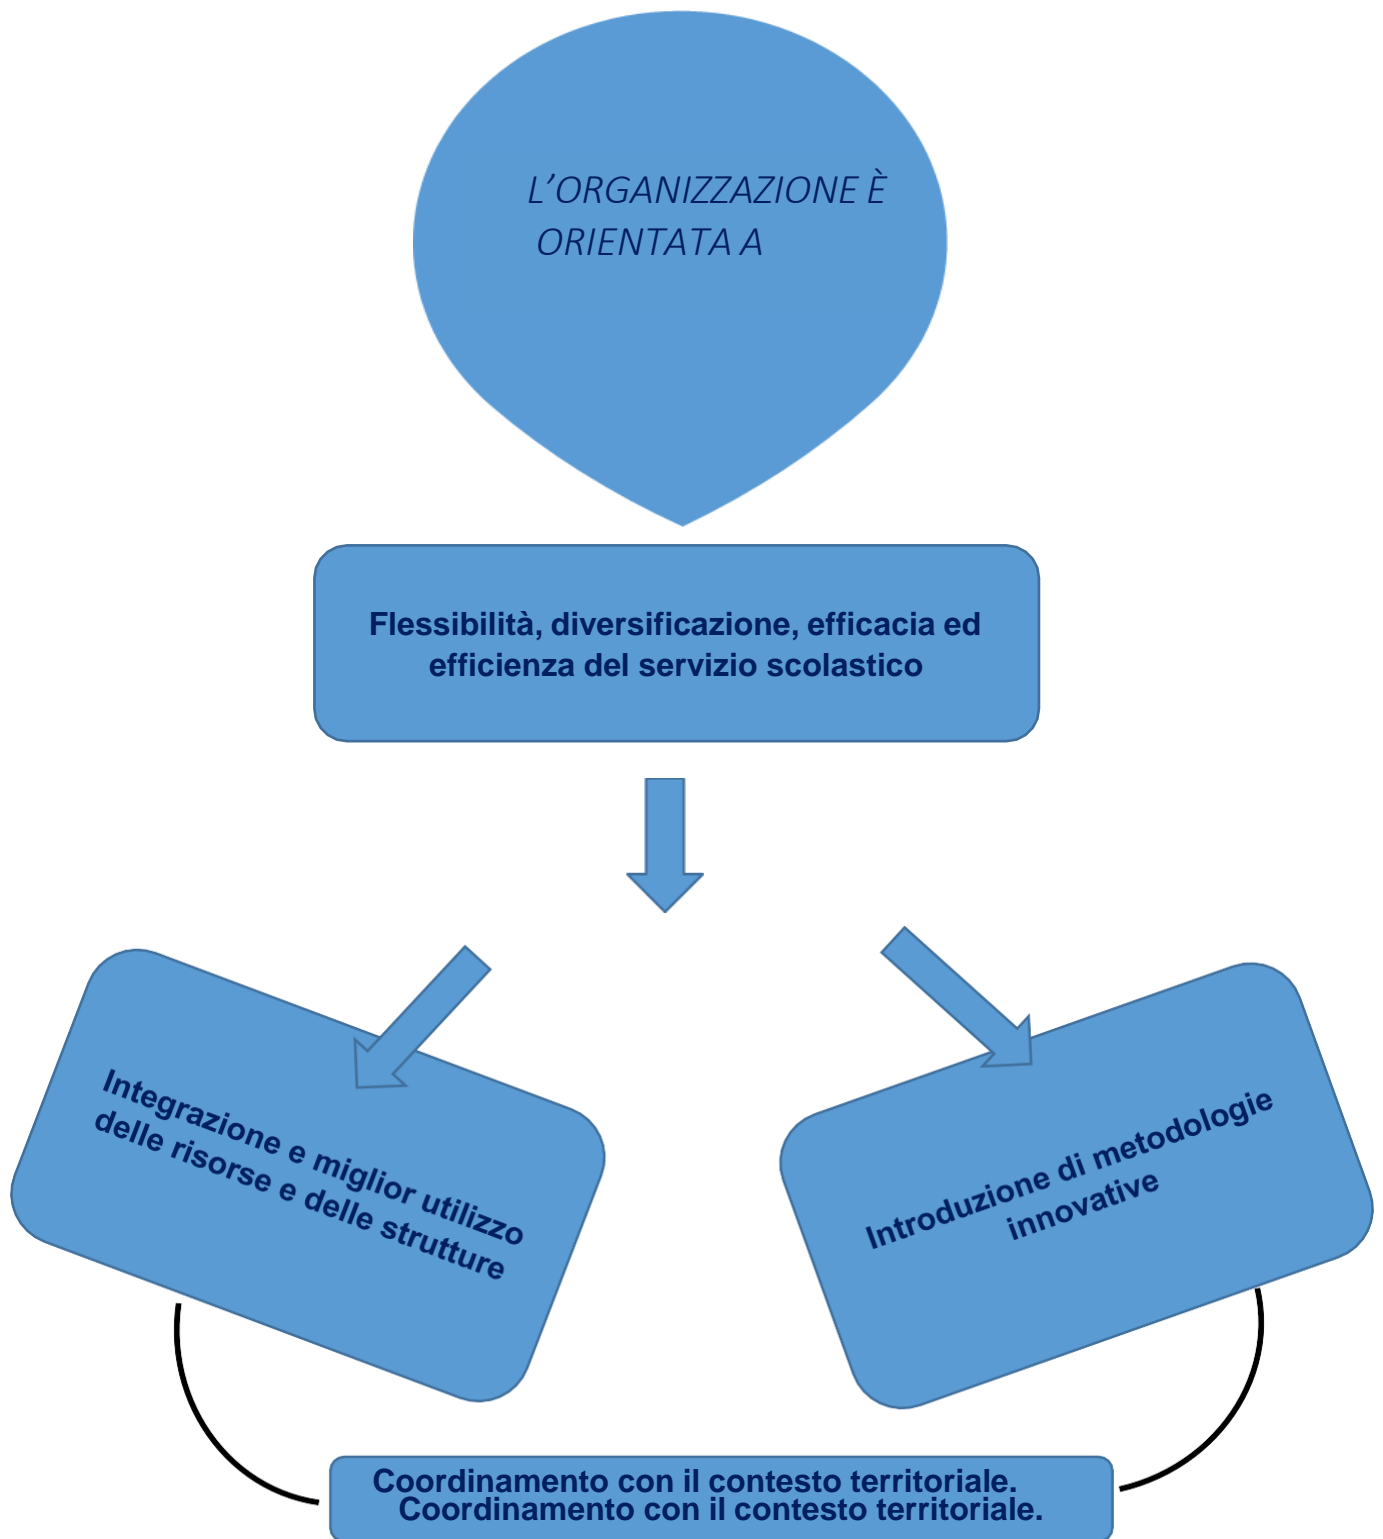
L’ORGANIZZAZIONE È ORIENTATA A

Flessibilità, diversificazione, efficacia ed efficienza del servizio scolastico

Integrazione e miglior utilizzo delle risorse e delle strutture

Introduzione di metodologie innovative

Coordinamento con il contesto territoriale.
Coordinamento con il contesto territoriale.